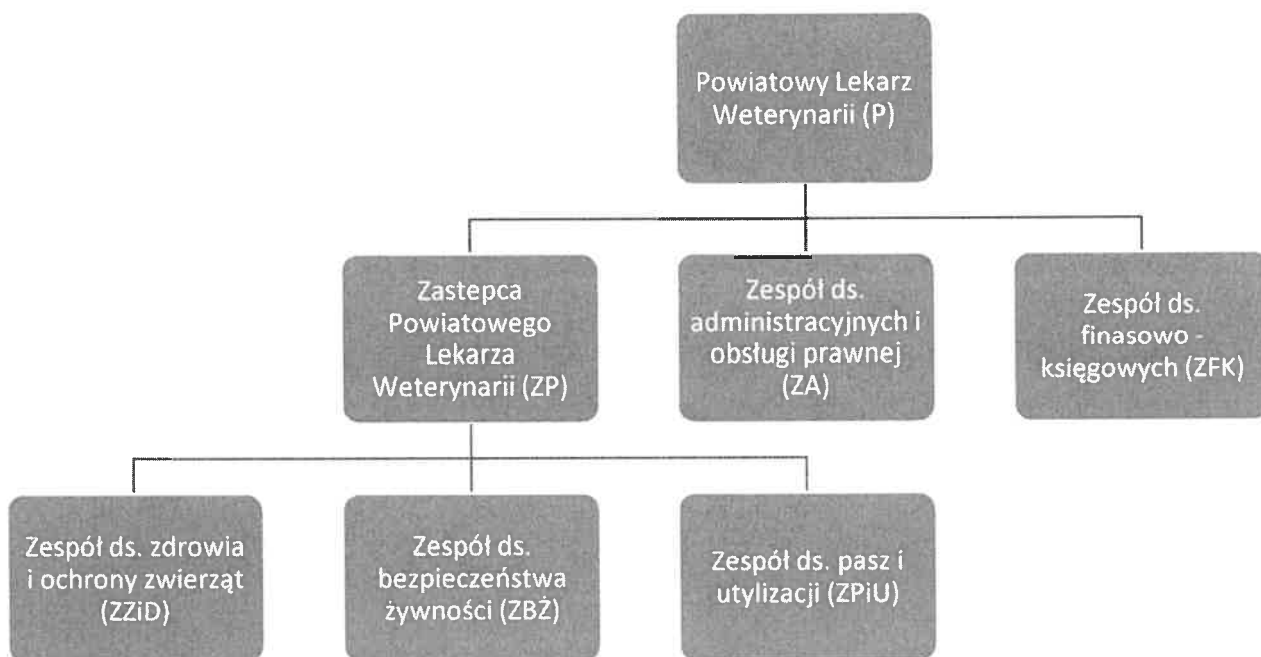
Powiatowy Lekarz Weterynarii (P)

Zastepca Powiatowego Lekarza Weterynarii (ZP)

Zespół ds. administracyjnych i obsługi prawnej (ZA)

Zespół ds. finasowo - księgowych (ZFK)

Zespół ds. zdrowia i ochrony zwierząt (ZZiD)

Zespół ds. bezpieczeństwa żywności (ZBŻ)

Zespół ds. pasz i utylizacji (ZPiU)